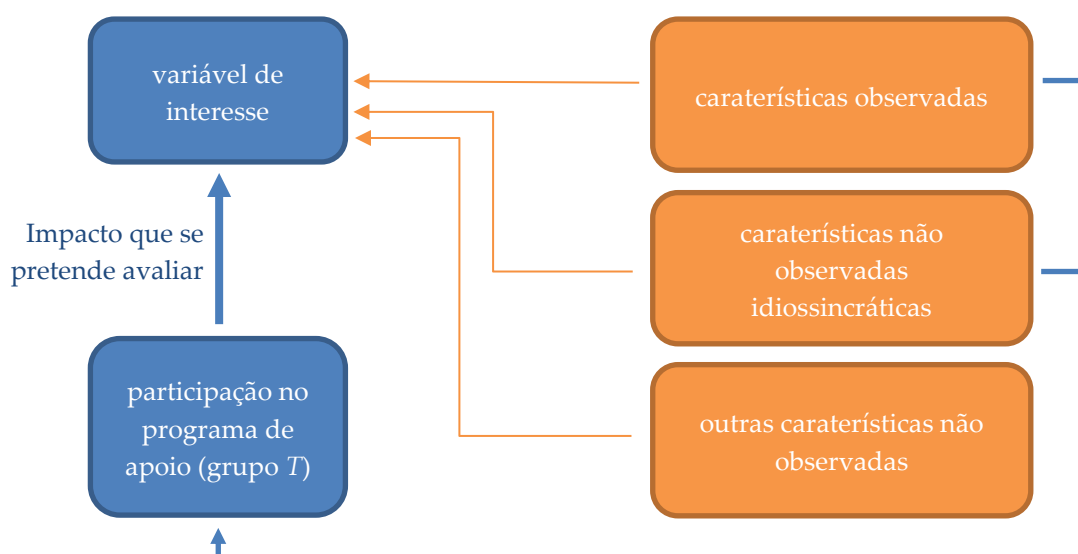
variável de interesse

caraterísticas observadas

Impacto que se pretende avaliar

caraterísticas não observadas idiossincráticas

participação no programa de apoio (grupo $T$)

outras caraterísticas não observadas